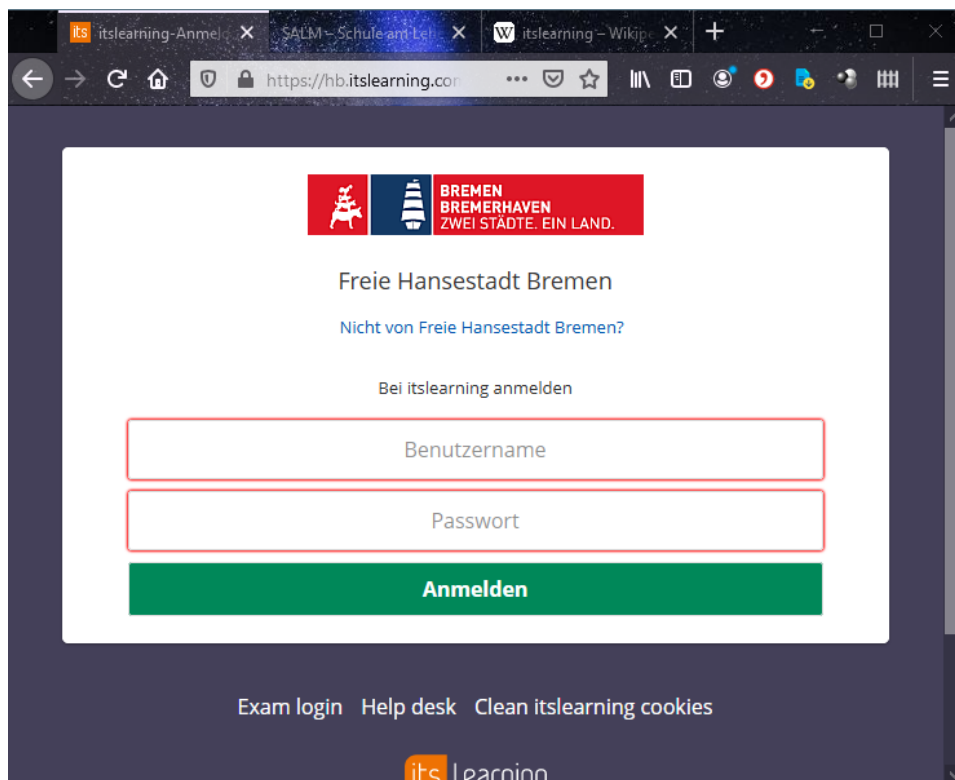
its itslearning-Anmel
SALM – Schule am Leh
W itslearning – Wikipe
https://hb.itslearning.co

BREMEN
BREMERHAVEN
ZWEI STÄDTE. EIN LAND.

Freie Hansestadt Bremen

Nicht von Freie Hansestadt Bremen?

Bei itslearning anmelden

Benutzername

Passwort

Anmelden

Exam login Help desk Clean itslearning cookies

its learning